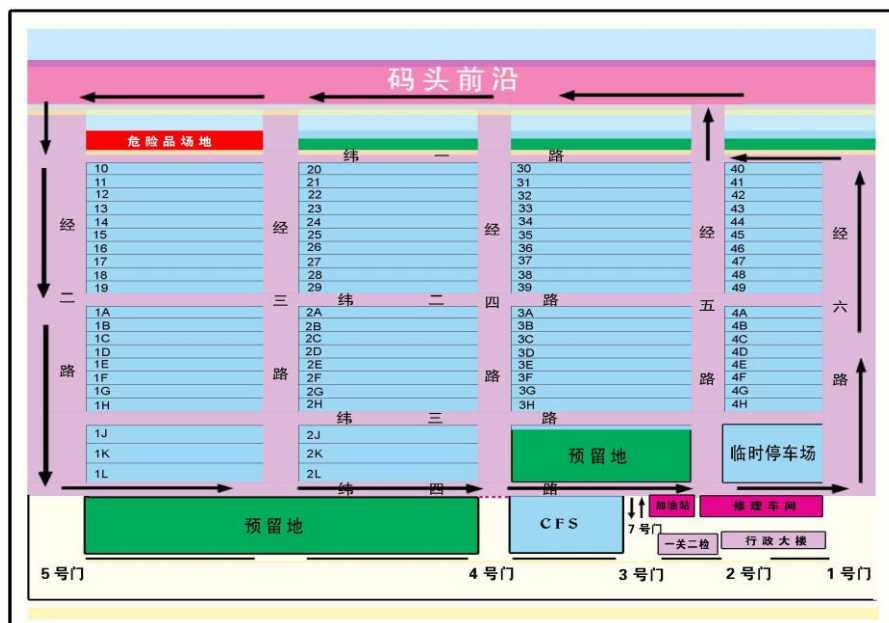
码头前沿

危险品场地

纬 一 路

经 二 路

经 三 路

经 四 路

经 五 路

经 六 路

10
11
12
13
14
15
16
17
18
19

20
21
22
23
24
25
26
27
28
29

30
31
32
33
34
35
36
37
38
39

40
41
42
43
44
45
46
47
48
49

纬 二 路

1A
1B
1C
1D
1E
1F
1G
1H

2A
2B
2C
2D
2E
2F
2G
2H

3A
3B
3C
3D
3E
3F
3G
3H

4A
4B
4C
4D
4E
4F
4G
4H

纬 三 路

1J
1K
1L

2J
2K
2L

预留地

临时停车场

纬 四 路

预留地

CFS

加油站

修理车间

7号门

一关二检

行政大楼

5号门

4号门

3号门

2号门

1号门